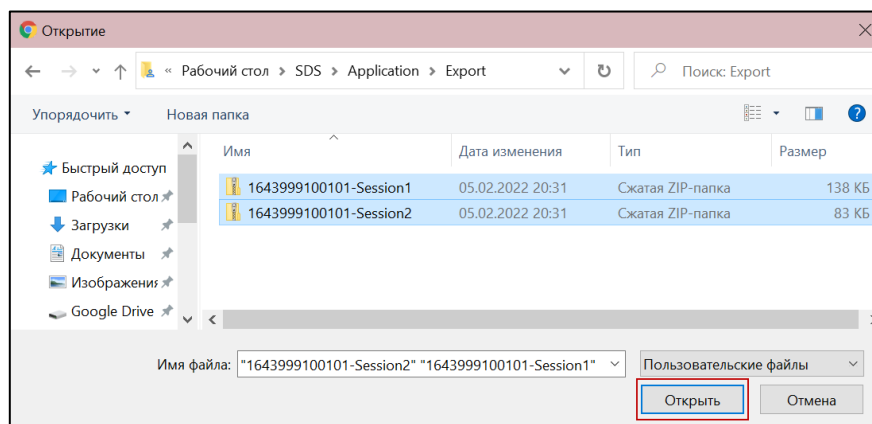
Открытие

« Рабочий стол › SDS › Application › Export

Поиск: Export

Упорядочить ▾ Новая папка

Быстрый доступ
Рабочий стол
Загрузки
Документы
Изображения
Google Drive

| Имя | Дата изменения | Тип | Размер |
|---|---|---|---|
| 1643999100101-Session1 | 05.02.2022 20:31 | Сжатая ZIP-папка | 138 КБ |
| 1643999100101-Session2 | 05.02.2022 20:31 | Сжатая ZIP-папка | 83 КБ |

Имя файла: "1643999100101-Session2" "1643999100101-Session1"

Пользовательские файлы

Открыть

Отмена